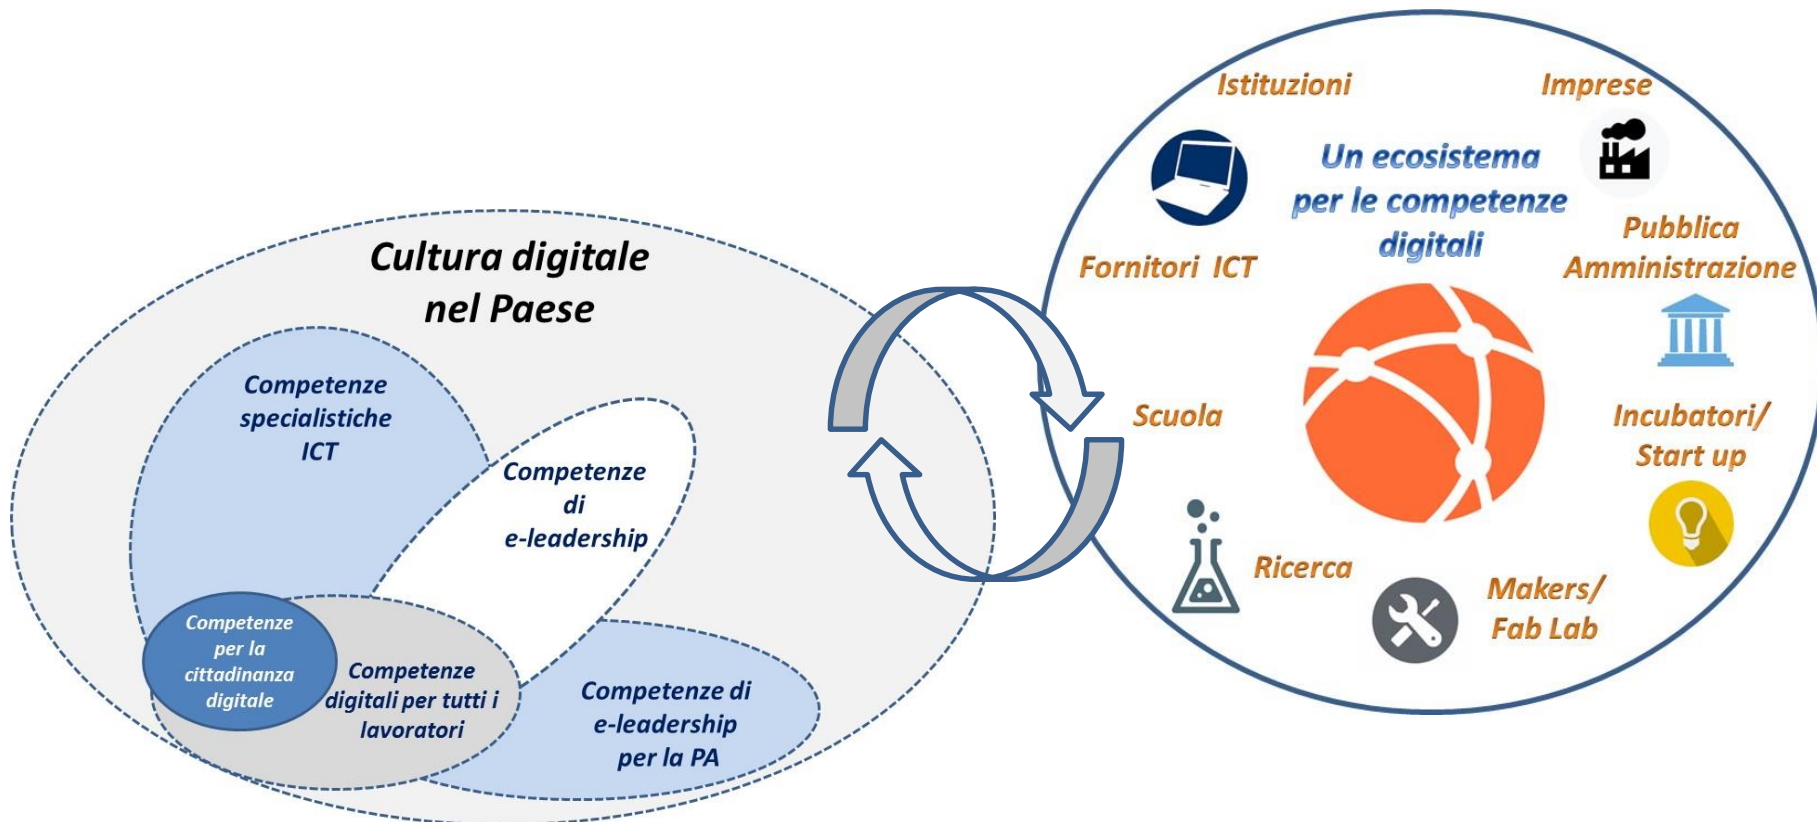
Cultura digitale nel Paese

Competenze specialistiche ICT

Competenze di e-leadership

Competenze per la cittadinanza digitale

Competenze digitali per tutti i lavoratori

Competenze di e-leadership per la PA

Istituzioni

Imprese

Un ecosistema per le competenze digitali

Fornitori ICT

Pubblica Amministrazione

Scuola

Incubatori/ Start up

Ricerca

Makers/ Fab Lab